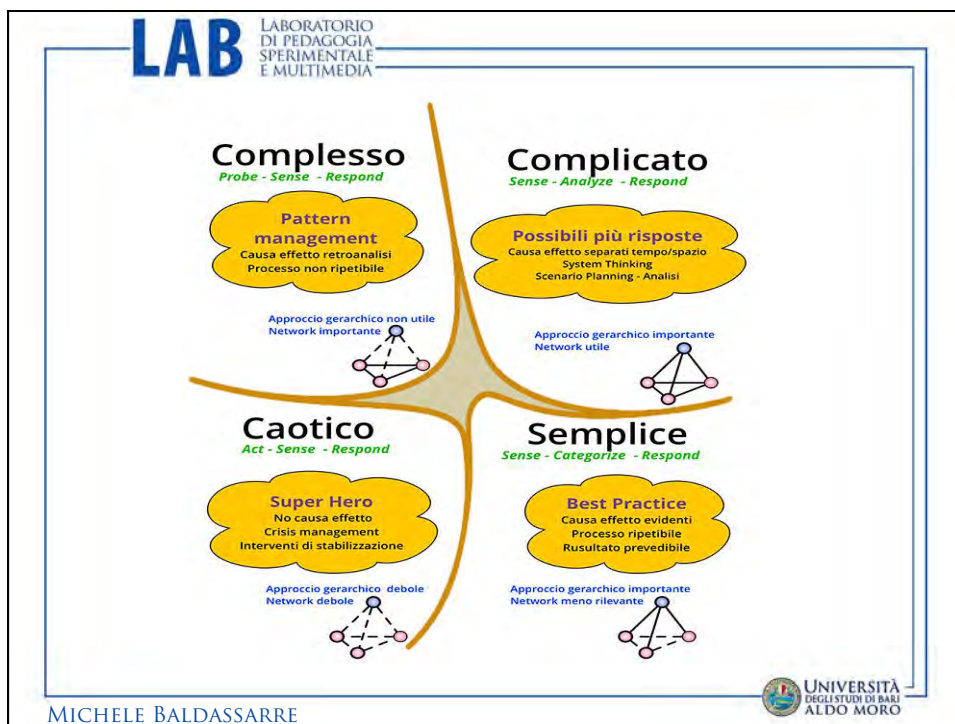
LAB LABORATORIO DI PEDAGOGIA SPERIMENTALE E MULTIMEDIA

Complesso
Probe - Sense - Respond

Pattern management
Causa effetto retroanalisi
Processo non ripetibile

Approccio gerarchico non utile
Network importante

Complicato
Sense - Analyze - Respond

Possibili più risposte
Causa effetto separati tempo/spazio
System Thinking
Scenario Planning - Analisi

Approccio gerarchico importante
Network utile

Caotico
Act - Sense - Respond

Super Hero
No causa effetto
Crisis management
Interventi di stabilizzazione

Approccio gerarchico debole
Network debole

Semplice
Sense - Categorize - Respond

Best Practice
Causa effetto evidenti
Processo ripetibile
Rusultato prevedibile

Approccio gerarchico importante
Network meno rilevante

MICHELE BALDASSARRE

UNIVERSITÀ DEGLI STUDI DI BARI ALDO MORO